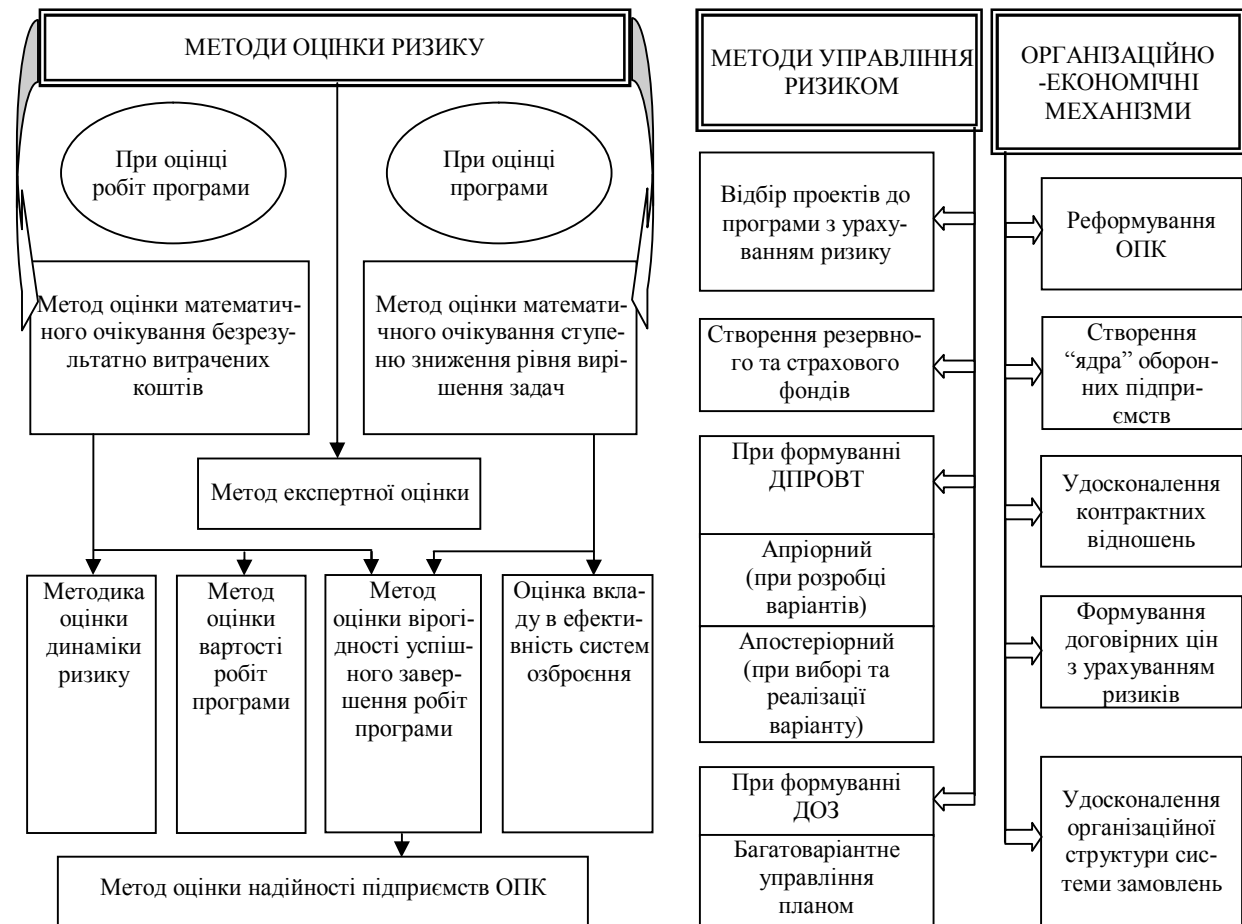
МЕТОДИ ОЦІНКИ РИЗИКУ

При оцінці робіт програми

При оцінці програми

Метод оцінки математичного очікування безрезультатно витрачених коштів

Метод оцінки математичного очікування ступеню зниження рівня вирішення задач

Метод експертної оцінки

Методика оцінки динаміки ризику

Метод оцінки вартості робіт програми

Метод оцінки вірогідності успішного завершення робіт програми

Оцінка вкладу в ефективність систем озброєння

Метод оцінки надійності підприємств ОПК

МЕТОДИ УПРАВЛІННЯ РИЗИКОМ

Відбір проектів до програми з урахуванням ризику

Створення резервного та страхового фондів

При формуванні ДПРОВТ

Апріорний (при розробці варіантів)

Апостеріорний (при виборі та реалізації варіанту)

При формуванні ДОЗ

Багатоваріантне управління планом

ОРГАНІЗАЦІЙНО -ЕКОНОМІЧНІ МЕХАНІЗМИ

Реформування ОПК

Створення “ядра” оборонних підприємств

Удосконалення контрактних відношень

Формування договірних цін з урахуванням ризиків

Удосконалення організаційної структури системи замовлень